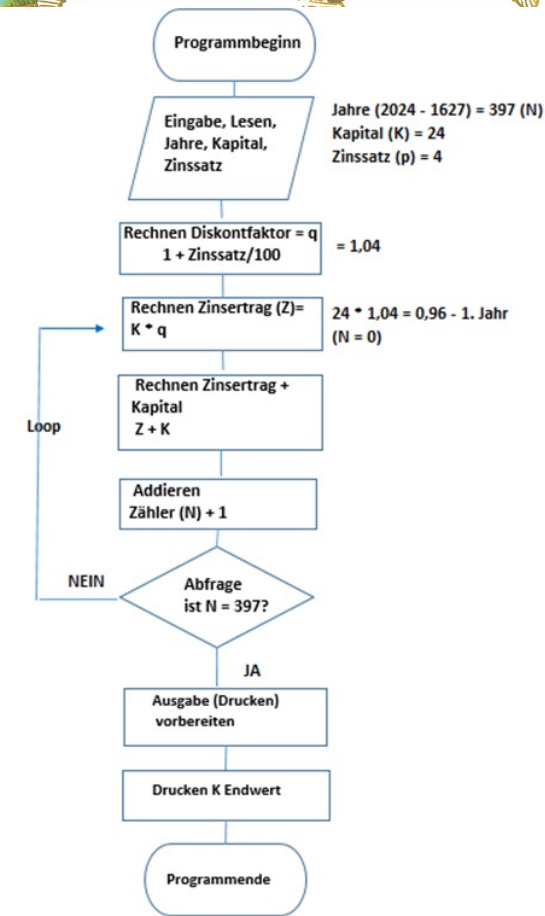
Programmbeginn

Eingabe, Lesen, Jahre, Kapital, Zinssatz

Jahre (2024 - 1627) = 397 (N)
Kapital (K) = 24
Zinssatz (p) = 4

Rechnen Diskontfaktor = q
1 + Zinssatz/100

= 1,04

Rechnen Zinsertrag (Z)=
K • q

24 • 1,04 = 0,96 - 1. Jahr
(N = 0)

Loop

Rechnen Zinsertrag + Kapital
Z + K

Addieren
Zähler (N) + 1

NEIN

Abfrage
ist N = 397?

JA

Ausgabe (Drucken) vorbereiten

Drucken K Endwert

Programmende